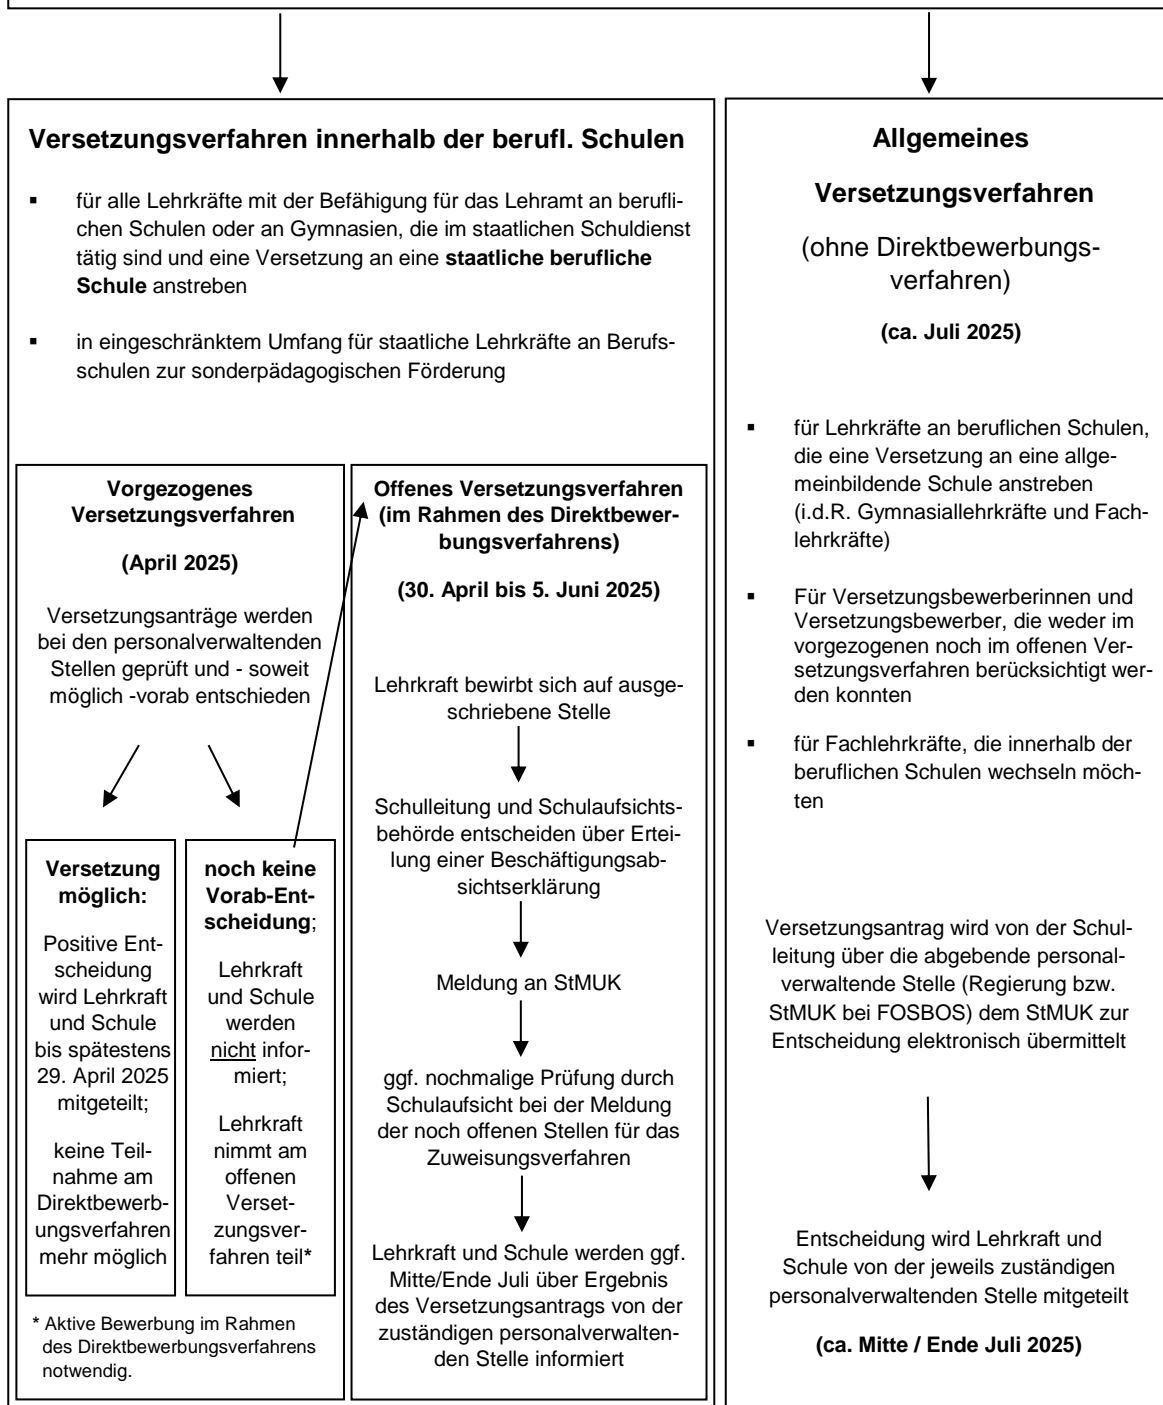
**Versetzungsverfahren innerhalb der berufl. Schulen**

▪ für alle Lehrkräfte mit der Befähigung für das Lehramt an beruflichen Schulen oder an Gymnasien, die im staatlichen Schuldienst tätig sind und eine Versetzung an eine **staatliche berufliche Schule** anstreben

▪ in eingeschränktem Umfang für staatliche Lehrkräfte an Berufsschulen zur sonderpädagogischen Förderung

**Vorgezogenes Versetzungsverfahren**

**(April 2025)**

Versetzungsanträge werden bei den personalverwaltenden Stellen geprüft und - soweit möglich -vorab entschieden

**Versetzung möglich:**

Positive Entscheidung wird Lehrkraft und Schule bis spätestens 29. April 2025 mitgeteilt;

keine Teilnahme am Direktbewerbungsverfahren mehr möglich

**noch keine Vorab-Entscheidung**;

Lehrkraft und Schule werden nicht informiert;

Lehrkraft nimmt am offenen Versetzungsverfahren teil*

* Aktive Bewerbung im Rahmen des Direktbewerbungsverfahrens notwendig.

**Offenes Versetzungsverfahren (im Rahmen des Direktbewerbungsverfahrens)**

**(30. April bis 5. Juni 2025)**

Lehrkraft bewirbt sich auf ausgeschriebene Stelle

Schulleitung und Schulaufsichtsbehörde entscheiden über Erteilung einer Beschäftigungsabsichtserklärung

Meldung an StMUK

ggf. nochmalige Prüfung durch Schulaufsicht bei der Meldung der noch offenen Stellen für das Zuweisungsverfahren

Lehrkraft und Schule werden ggf. Mitte/Ende Juli über Ergebnis des Versetzungsantrags von der zuständigen personalverwaltenden Stelle informiert

**Allgemeines Versetzungsverfahren**

(ohne Direktbewerbungsverfahren)

**(ca. Juli 2025)**

▪ für Lehrkräfte an beruflichen Schulen, die eine Versetzung an eine allgemeinbildende Schule anstreben (i.d.R. Gymnasiallehrkräfte und Fachlehrkräfte)

▪ Für Versetzungsbewerberinnen und Versetzungsbewerber, die weder im vorgezogenen noch im offenen Versetzungsverfahren berücksichtigt werden konnten

▪ für Fachlehrkräfte, die innerhalb der beruflichen Schulen wechseln möchten

Versetzungsantrag wird von der Schulleitung über die abgebende personalverwaltende Stelle (Regierung bzw. StMUK bei FOSBOS) dem StMUK zur Entscheidung elektronisch übermittelt

Entscheidung wird Lehrkraft und Schule von der jeweils zuständigen personalverwaltenden Stelle mitgeteilt

**(ca. Mitte / Ende Juli 2025)**